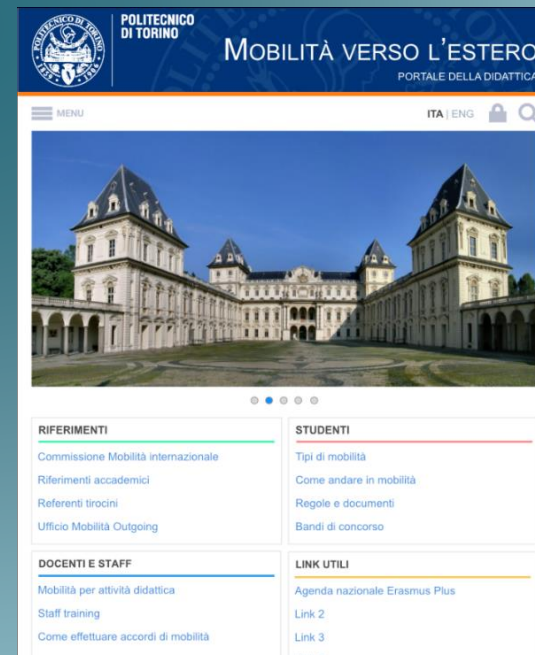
POLITECNICO DI TORINO

POLITECNICO DI TORINO 1859 1906

MOBILITÀ VERSO L'ESTERO

PORTALE DELLA DIDATTICA

MENU

ITA | ENG

RIFERIMENTI

Commissione Mobilità internazionale

Riferimenti accademici

Referenti tirocini

Ufficio Mobilità Outgoing

STUDENTI

Tipi di mobilità

Come andare in mobilità

Regole e documenti

Bandi di concorso

DOCENTI E STAFF

Mobilità per attività didattica

Staff training

Come effettuare accordi di mobilità

LINK UTILI

Agenda nazionale Erasmus Plus

Link 2

Link 3